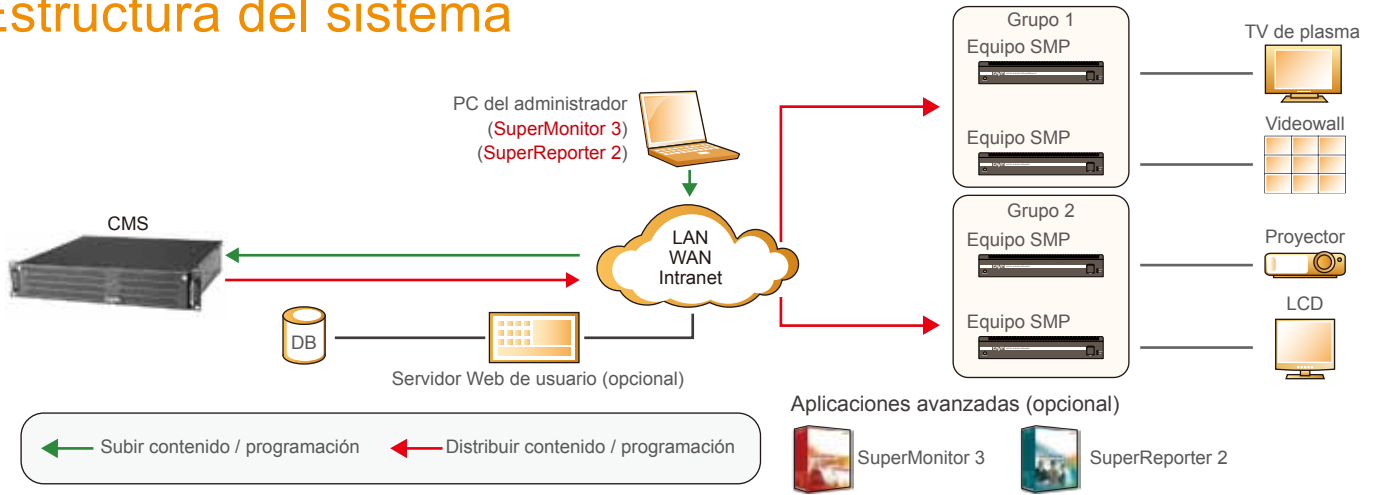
:structura del sistema

PC del administrador
(SuperMonitor 3)
(SuperReporter 2)

CMS

LAN
WAN
Intranet

DB

Servidor Web de usuario (opcional)

Grupo 1
Equipo SMP
Equipo SMP

Grupo 2
Equipo SMP
Equipo SMP

TV de plasma
Videowall
Proyector
LCD

Aplicaciones avanzadas (opcional)

SuperMonitor 3
SuperReporter 2

Subir contenido / programación
Distribuir contenido / programación